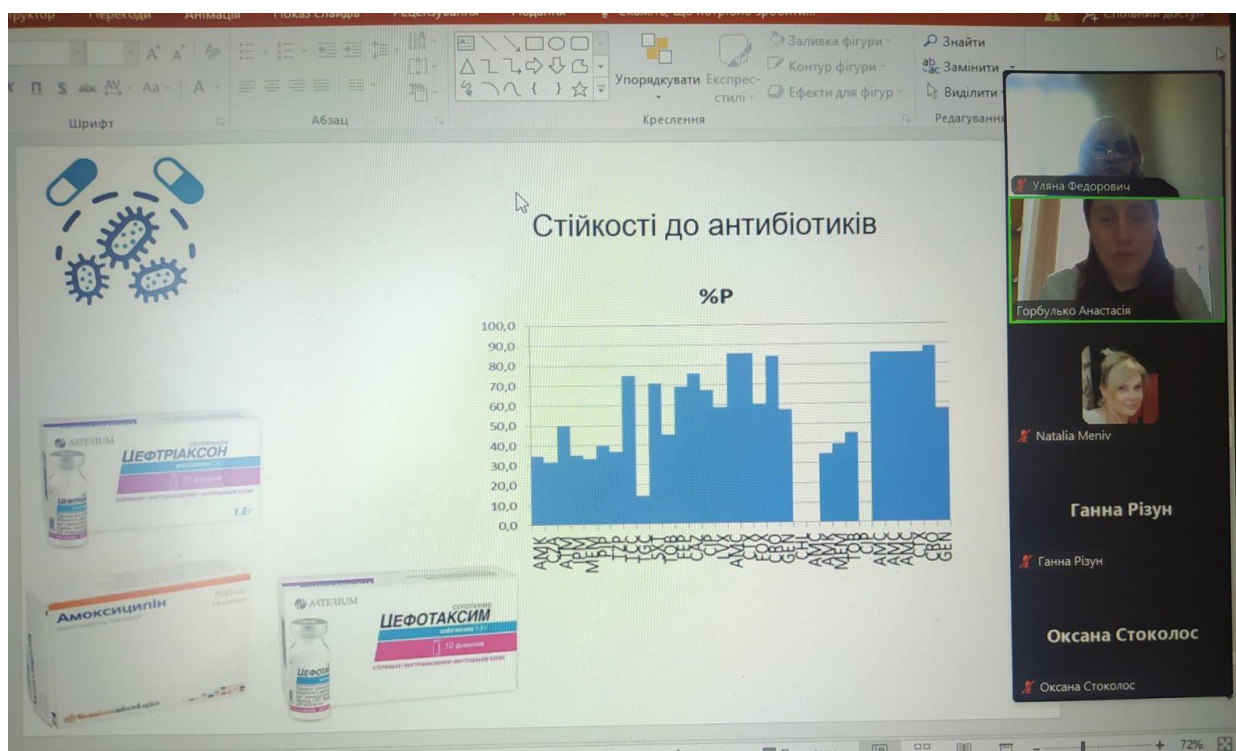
труктур Переходи Анімація Показ слайдів Рецензування Подання Скажіть, що потрібно зробити... Спільний доступ

Шрифт Абзац Креслення Редагування

Упорядкувати Експрес-стилі

Заливка фігури
Контур фігури
Ефекти для фігур

Знайти
Замінити
Виділити

Стійкості до антибіотиків

%Р

100,0
90,0
80,0
70,0
60,0
50,0
40,0
30,0
20,0
10,0
0,0

AMK CZA ATM MEM PIP TZP TCC SXT TOB FEP CAZ CIP LVX AMC CTX FOX GEN CHL AMK CZA MEM TOB AMC AMC AMC CTX CRO GEN

ARTERIUM
ЦЕФТРІАКСОН
1,0 г

Амоксицилін
500 мг

ARTERIUM
ЦЕФОТАКСИМ
10 флаконів

Уляна Федорович
Горбулько Анастасія
Natalia Meniv
Ганна Різун
Ганна Різун
Оксана Стоколос
Оксана Стоколос

72%